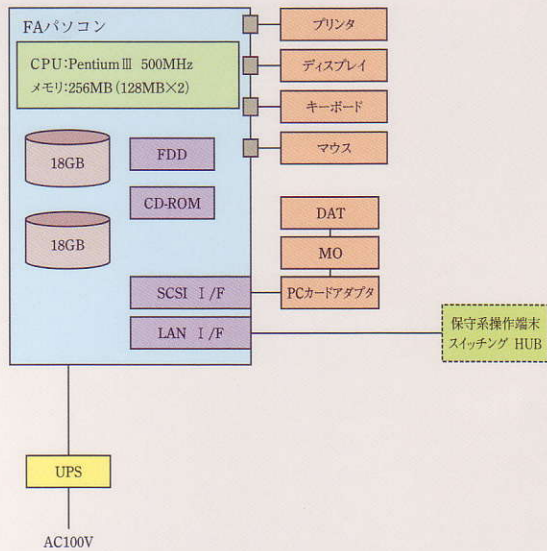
FAパソコン

CPU:Pentium Ⅲ 500MHz
メモリ:256MB (128MB×2)

18GB

18GB

FDD

CD-ROM

SCSI I/F

LAN I/F

プリンタ

ディスプレイ

キーボード

マウス

DAT

MO

PCカードアダプタ

保守系操作端末
スイッチング HUB

UPS

AC100V